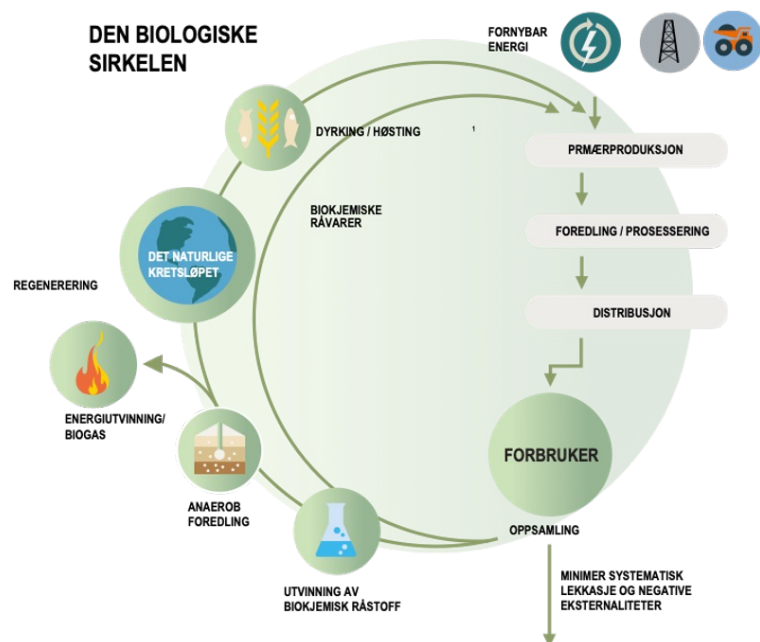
DEN BIOLOGISKE SIRKELEN

FORNYBAR ENERGI

DYRKING / HØSTING

1

PRMÆRPRODUKSJON

BIOKJEMISKE RÅVARER

FOREDLING / PROSESSERING

DET NATURLIGE KRETSLØPET

REGENERERING

DISTRIBUSJON

ENERGIUTVINNING/ BIOGAS

FORBRUKER

ANAEROB FOREDLING

OPPSAMLING

UTVINNING AV BIOKJEMISK RÅSTOFF

MINIMER SYSTEMATISK LEKKASJE OG NEGATIVE EKSTERNALITETER